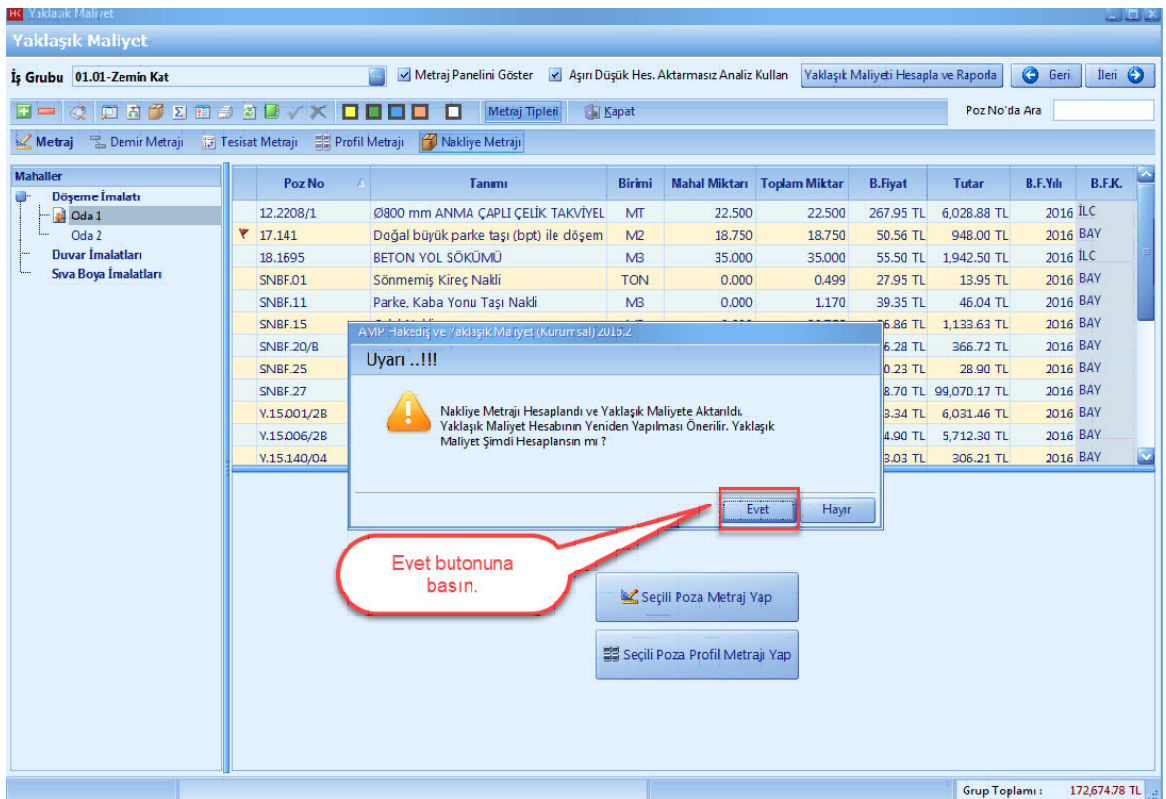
Yaklaşık Maliyet

Yaklaşık Maliyet

İş Grubu 01.01-Zemin Kat

Metraj Panelini Göster
Aşırı Düşük Hes. Aktarmasız Analiz Kullan
Yaklaşık Maliyeti Hesapla ve Raporla
Geri
İleri

Metraj Tipleri
Kapat
Poz No'da Ara

Metraj
Demir Metrajı
Tesisat Metrajı
Profil Metrajı
Nakliye Metrajı

Mahaller
Döşeme İmalatı
Oda 1
Oda 2
Duvar İmalatları
Sıva Boya İmalatları

| Poz No | Tanımı | Birimi | Mahal Miktarı | Toplam Miktar | B.Fiyat | Tutar | B.F.Yılı | B.F.K. |
|---|---|---|---|---|---|---|---|---|
| 12.2208/1 | Ø800 mm ANMA ÇAPLI ÇELİK TAKVİYEL | MT | 22.500 | 22.500 | 267.95 TL | 6,028.88 TL | 2016 | İLC |
| 17.141 | Doğal büyük parke taşı (bpt) ile döşem | M2 | 18.750 | 18.750 | 50.56 TL | 948.00 TL | 2016 | BAY |
| 18.1695 | BETON YOL SÖKÜMÜ | M3 | 35.000 | 35.000 | 55.50 TL | 1,942.50 TL | 2016 | İLC |
| SNBF.01 | Sönmemiş Kireç Nakli | TON | 0.000 | 0.499 | 27.95 TL | 13.95 TL | 2016 | BAY |
| SNBF.11 | Parke, Kaba Yonu Taşı Nakli | M3 | 0.000 | 1.170 | 39.35 TL | 46.04 TL | 2016 | BAY |
| SNBF.15 | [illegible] | | | | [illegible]6.86 TL | 1,133.63 TL | 2016 | BAY |
| SNBF.20/B | | | | | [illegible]6.28 TL | 366.72 TL | 2016 | BAY |
| SNBF.25 | | | | | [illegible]0.23 TL | 28.90 TL | 2016 | BAY |
| SNBF.27 | | | | | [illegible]8.70 TL | 99,070.17 TL | 2016 | BAY |
| Y.15.001/2B | | | | | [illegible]3.34 TL | 6,031.46 TL | 2016 | BAY |
| Y.15.006/2B | | | | | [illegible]4.90 TL | 5,712.30 TL | 2016 | BAY |
| Y.15.140/04 | | | | | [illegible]3.03 TL | 306.21 TL | 2016 | BAY |

AVIP Hakediş ve Yaklaşık Maliyet (Kurumsal) 2016.2

Uyarı ..!!!

Nakliye Metrajı Hesaplandı ve Yaklaşık Maliyete Aktarıldı. Yaklaşık Maliyet Hesabının Yeniden Yapılması Önerilir. Yaklaşık Maliyet Şimdi Hesaplansın mı ?

Evet
Hayır

Evet butonuna basın.

Seçili Poza Metraj Yap
Seçili Poza Profil Metrajı Yap

Grup Toplamı : 172,674.78 TL